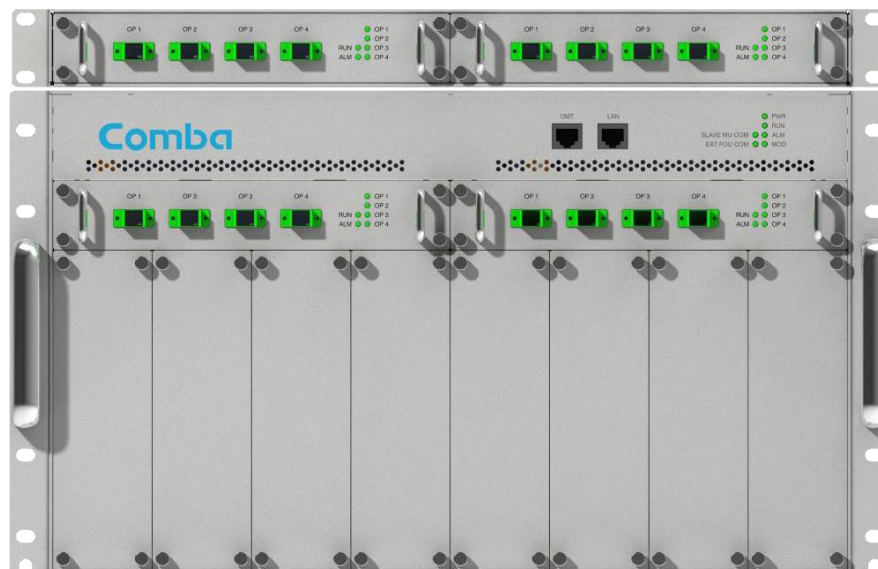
OP 1 OP 2 OP 3 OP 4
OP 1
OP 2
RUN OP 3
ALM OP 4

OP 1 OP 2 OP 3 OP 4
OP 1
OP 2
RUN OP 3
ALM OP 4

Comba

OMT LAN

PWR
RUN
SLAVE MU COM ALM
EXT FOU COM MOD

OP 1 OP 2 OP 3 OP 4
OP 1
OP 2
RUN OP 3
ALM OP 4

OP 1 OP 2 OP 3 OP 4
OP 1
OP 2
RUN OP 3
ALM OP 4